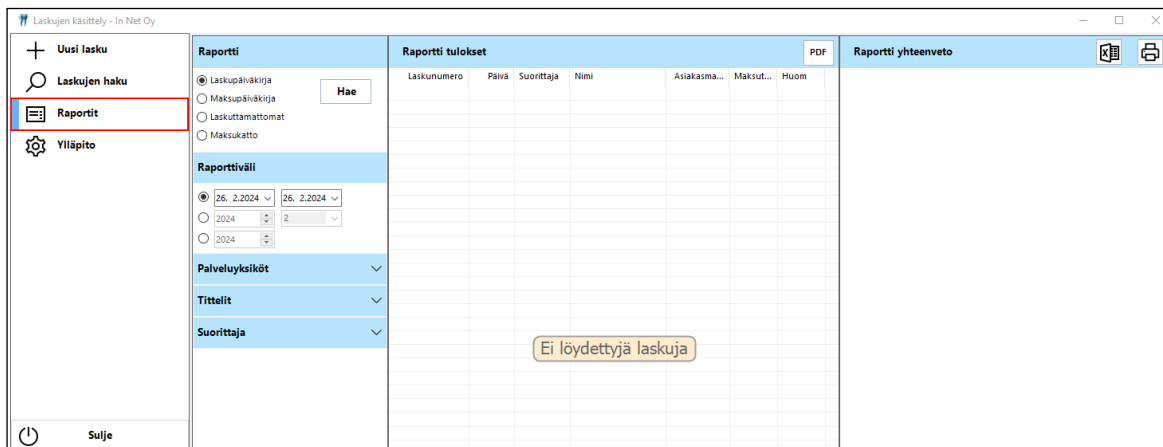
Laskujen käsittely - In Net Oy

Uusi lasku
Laskujen haku
Raportit
Ylläpito

Sulje

Raportti
Laskupäiväkirja
Maksupäiväkirja
Laskuttamattomat
Maksukatto
Hae

Raporttiväli
26. 2.2024
26. 2.2024
2024
2
2024

Palveluyksiköt
Tittelit
Suorittaja

Raportti tulokset
PDF

| Laskunumero | Päivä | Suorittaja | Nimi | Asiakasma... | Maksut... | Huom |
|---|---|---|---|---|---|---|

Ei löydettyjä laskuja

Raportti yhteenveto